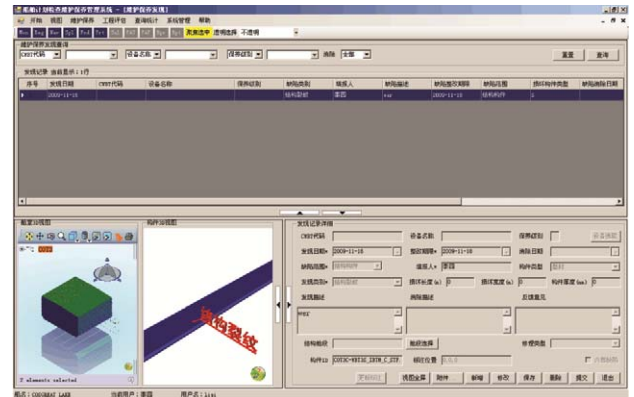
船舶Ⅱ结构养护保养管理系统 - [维护保养发现]
开始 视图 维护保养 工程评估 查询统计 系统管理 帮助
周测选中 透明选择 不透明
维护保养发现查询
CBST代码
设备名称
保养级别
选择 全部
重置 查询
发现记录 当前显示：1行
| 序号 | 发现日期 | CBST代码 | 设备名称 | 保养级别 | 缺陷类别 | 填报人 | 缺陷描述 | 缺陷发现时间 | 缺陷范围 | 损坏构件类型 | 缺陷消除日期 |
|---|---|---|---|---|---|---|---|---|---|---|---|
| 1 | 2009-11-18 | | | | 结构裂纹 | 廖田 | eee | 2009-11-18 | 结构构件 | | |
船艏3D视图
构件3D视图
2 elements selected
结构裂纹
发现记录详细
CBST代码
设备名称
保养级别
设备编码
发现日期 2009-11-18
整改期限 2009-11-18
消除日期
缺陷范围 结构构件
填报人 廖田
构件类型 型材
缺陷类型 结构裂纹
损坏长度(m) 0
损坏宽度(m) 0
构件厚度(mm) 0
发现描述
消除描述
反馈意见
eee
结构检验
船级证书
修理类型
构件ID COSCO-HN16C_DECK_C_STP
损坏位置
大缺陷
更新坐标
视图全屏 附件 新增 修改 保存 删除 提交 退出
船名：COSGREAT LAKE 当前用户：廖田 用户名：liyi